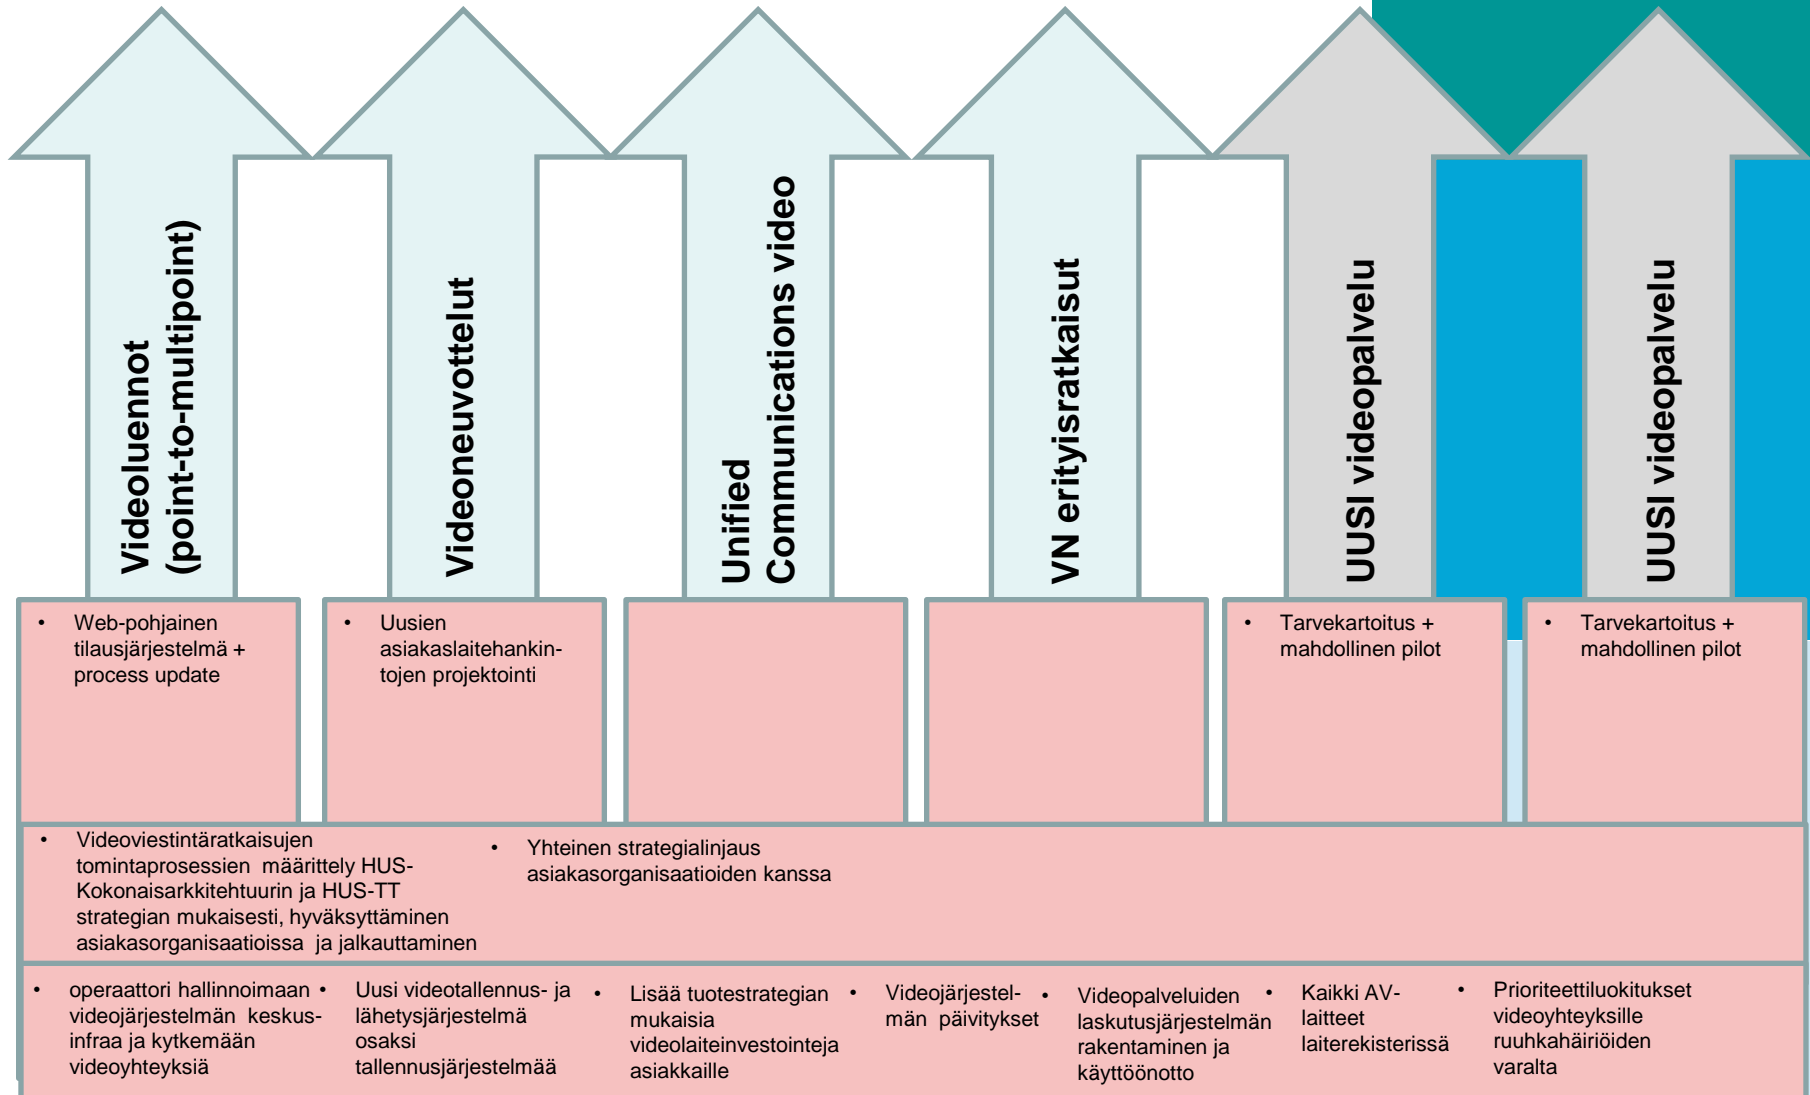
Videoluennot (point-to-multipoint)

Videoneuvottelut

Unified Communications video

VN erityisratkaisut

UUSI videopalvelu

UUSI videopalvelu

• Web-pohjainen tilausjärjestelmä + process update

• Uusien asiakaslaitehankintojen projektointi

• Tarvekartoitus + mahdollinen pilot

• Tarvekartoitus + mahdollinen pilot

• Videoviestintäratkaisujen tomintaprosessien määrittely HUS-Kokonaisarkkitehtuurin ja HUS-TT strategian mukaisesti, hyväksyttäminen asiakasorganisaatioissa ja jalkauttaminen

• Yhteinen strategialinjaus asiakasorganisaatioiden kanssa

• operaattori hallinnoimaan videojärjestelmän keskusinfraa ja kytkemään videoyhteyksiä

• Uusi videotallennus- ja lähetysjärjestelmä osaksi tallennusjärjestelmää

• Lisää tuotestrategian mukaisia videolaiteinvestointeja asiakkaille

• Videojärjestelmän päivitykset

• Videopalveluiden laskutusjärjestelmän rakentaminen ja käyttöönotto

• Kaikki AV-laitteet laiterekisterissä

• Prioriteettiluokitukset videoyhteyksille ruuhkahäiriöiden varalta